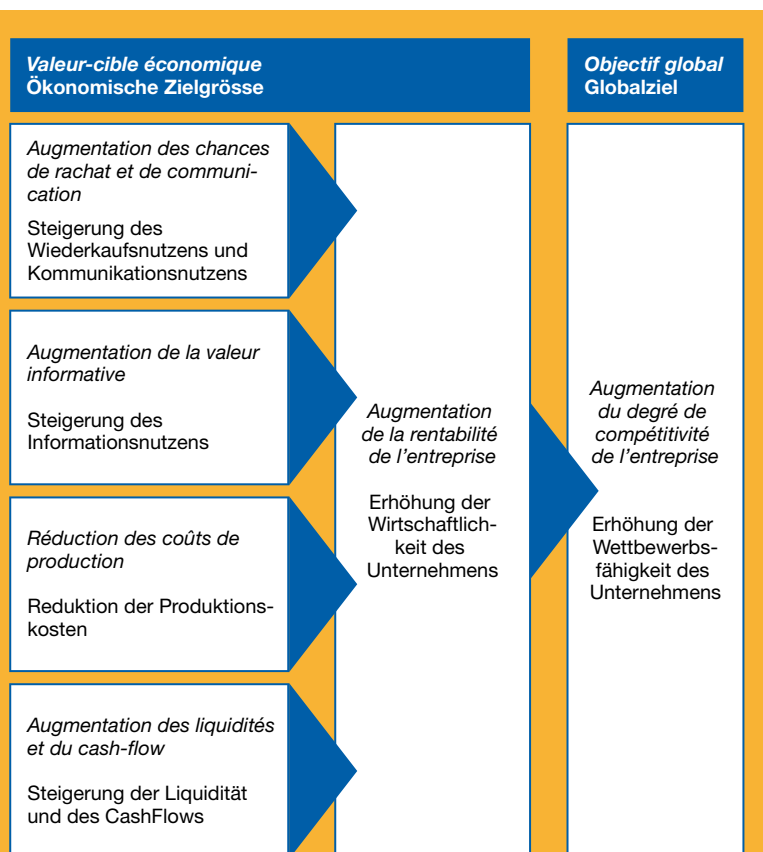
Valeur-cible économique
Ökonomische Zielgrösse

Objectif global
Globalziel

Augmentation des chances de rachat et de communication

Steigerung des Wiederkaufsnutzens und Kommunikationsnutzens

Augmentation de la valeur informative

Steigerung des Informationsnutzens

Réduction des coûts de production

Reduktion der Produktionskosten

Augmentation des liquidités et du cash-flow

Steigerung der Liquidität und des CashFlows

Augmentation de la rentabilité de l’entreprise

Erhöhung der Wirtschaftlichkeit des Unternehmens

Augmentation du degré de compétitivité de l’entreprise

Erhöhung der Wettbewerbsfähigkeit des Unternehmens